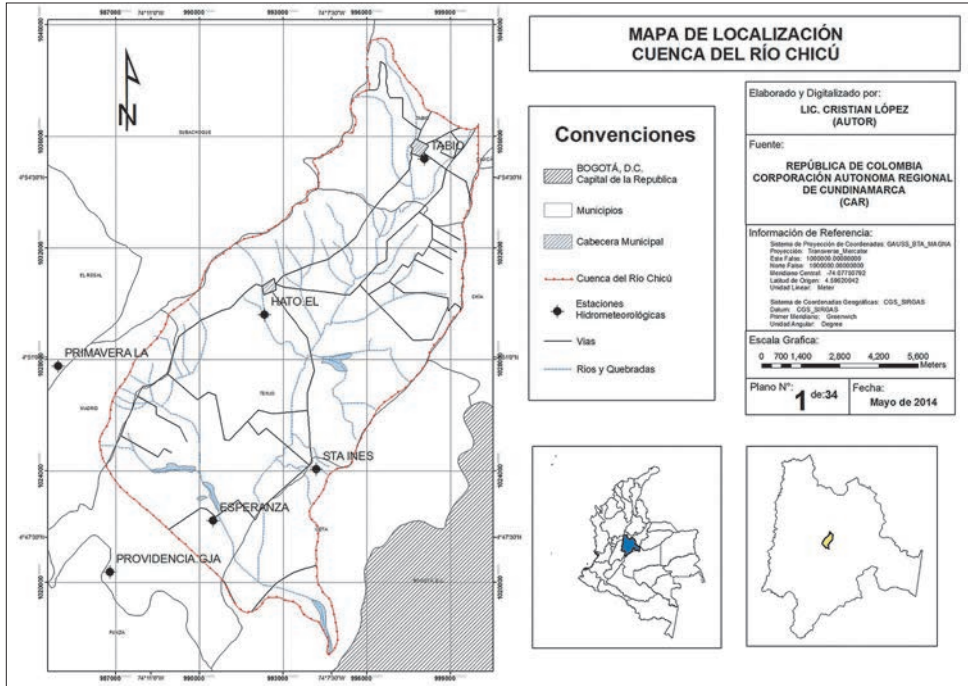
MAPA DE LOCALIZACIÓN
CUENCA DEL RÍO CHICÚ

987000 74°11'0"W 990000 993000 74°7'30"W 996000 999000

1040000

N

SUBACHOQUE

TABIO

4°54'30"N

1032000

EL ROSAL

HATO EL

CHIA

4°51'0"N

PRIMAVERA LA

1028000

MADRID

TENJO

STA INES

1024000

ESPERANZA

4°47'30"N

PROVIDENCIA GJA

1020000

COTA

BOGOTA, D.C.

FUNZA

987000 74°11'0"W 990000 993000 74°7'30"W 996000 999000

Convenciones

BOGOTÁ, D.C. Capital de la Republica

Municipios

Cabecera Municipal

Cuenca del Río Chicú

Estaciones Hidrometeorológicas

Vias

Ríos y Quebradas

Elaborado y Digitalizado por:
LIC. CRISTIAN LÓPEZ
(AUTOR)

Fuente:
REPÚBLICA DE COLOMBIA
CORPORACIÓN AUTONOMA REGIONAL DE CUNDINAMARCA
(CAR)

Información de Referencia:
Sistema de Proyección de Coordenadas: GAUSS_BTA_MAGNA
Proyección: Transverse_Mercator
Este Falso: 1000000.00000000
Norte Falso: 1000000.00000000
Meridiano Central: -74.07750792
Latitud de Origen: 4.59620042
Unidad Lineal: Meter

Sistema de Coordenadas Geográficas: GCS_SIRGAS
Datum: GCS_SIRGAS
Primer Meridiano: Greenwich
Unidad Angular: Degree

Escala Grafica:
0 700 1,400 2,800 4,200 5,600 Meters

Plano N°: 1 de:34

Fecha:
Mayo de 2014